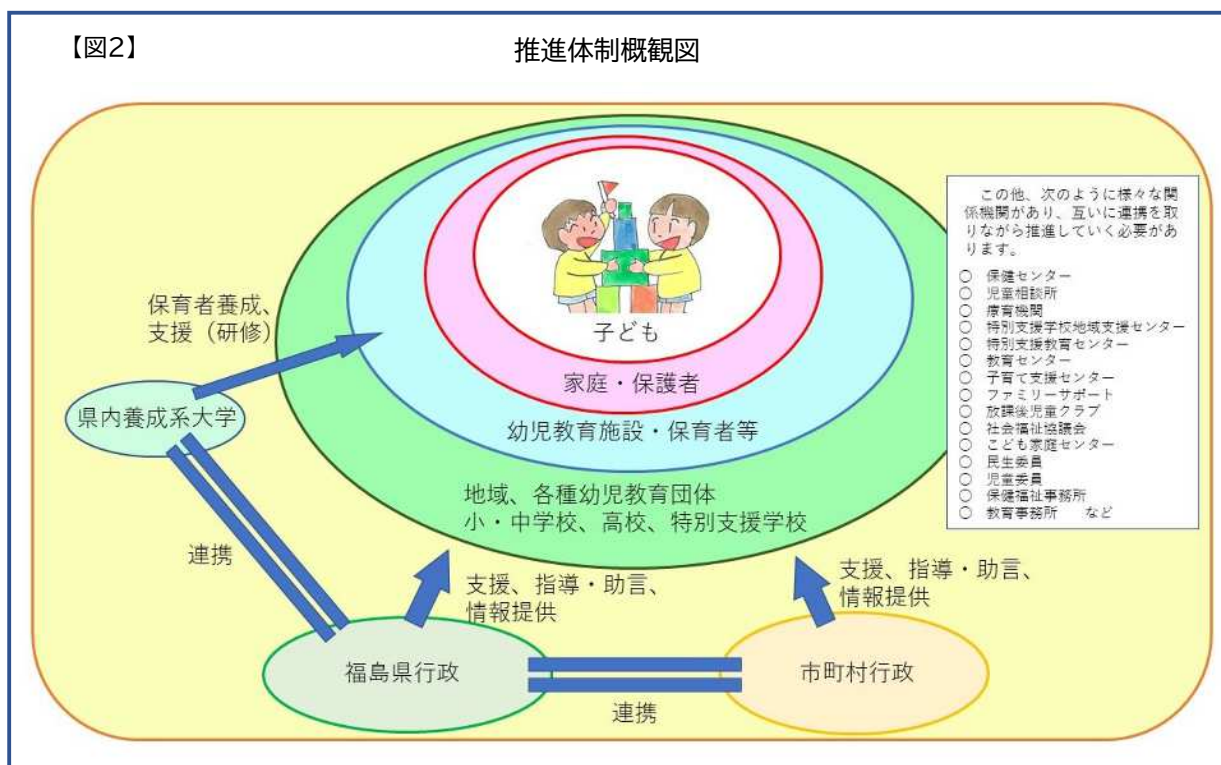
【図2】

推進体制概観図

子ども

家庭・保護者

幼児教育施設・保育者等

地域、各種幼児教育団体
小・中学校、高校、特別支援学校

保育者養成、
支援（研修）

県内養成系大学

連携

支援、指導・助言、
情報提供

支援、指導・助言、
情報提供

福島県行政

市町村行政

連携

この他、次のように様々な関係機関があり、互いに連携を取りながら推進していく必要があります。

○ 保健センター
○ 児童相談所
○ 療育機関
○ 特別支援学校地域支援センター
○ 特別支援教育センター
○ 教育センター
○ 子育て支援センター
○ ファミリーサポート
○ 放課後児童クラブ
○ 社会福祉協議会
○ こども家庭センター
○ 民生委員
○ 児童委員
○ 保健福祉事務所
○ 教育事務所　など